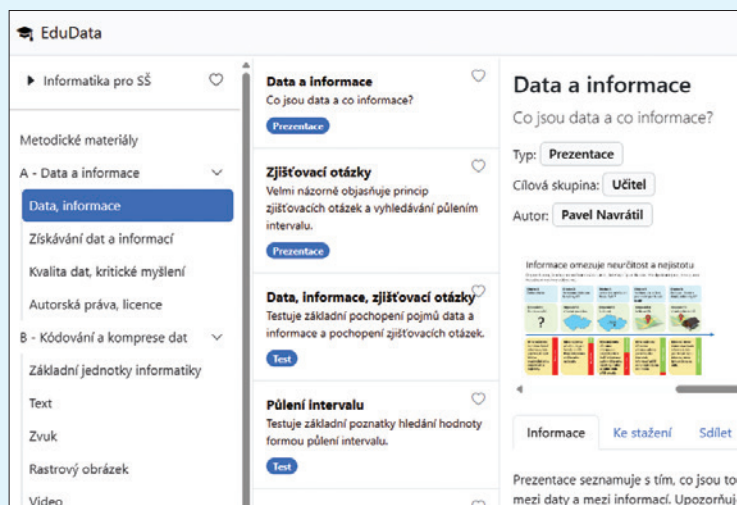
EduData

Informatika pro SŠ

Metodické materiály

A - Data a informace

Data, informace

Získávání dat a informací

Kvalita dat, kritické myšlení

Autorská práva, licence

B - Kódování a komprese dat

Základní jednotky informatiky

Text

Zvuk

Rastrový obrázek

Video

Data a informace
Co jsou data a co informace?
Prezentace

Zjišťovací otázky
Velmi názorně objasňuje princip zjišťovacích otázek a vyhledávání půlením intervalu.
Prezentace

Data, informace, zjišťovací otázky
Testuje základní pochopení pojmů data a informace a pochopení zjišťovacích otázek.
Test

Půlení intervalu
Testuje základní poznatky hledání hodnoty formou půlení intervalu.
Test

Data a informace
Co jsou data a co informace?

Typ: Prezentace

Cílová skupina: Učitel

Autor: Pavel Navrátil

Informace omezuje neurčitost a nejistotu

?

Informace | Ke stažení | Sdílet

Prezentace seznamuje s tím, co jsou to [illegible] mezi daty a mezi informací. Upozorňuj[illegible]